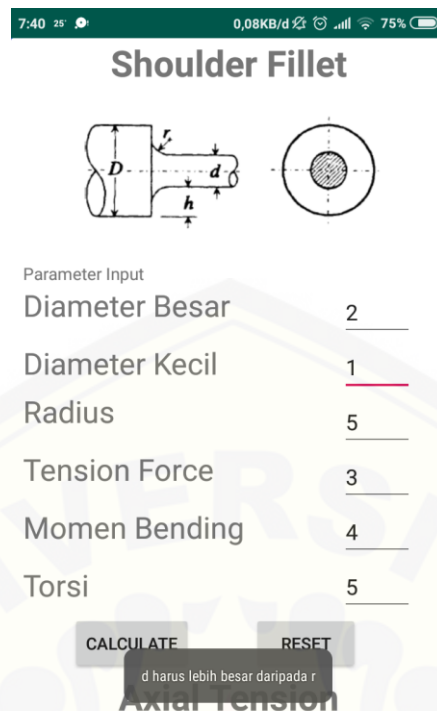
7:40 25° 0,08KB/d 75%

Shoulder Fillet

r
D
d
h

Parameter Input

Diameter Besar 2

Diameter Kecil 1

Radius 5

Tension Force 3

Momen Bending 4

Torsi 5

CALCULATE RESET

d harus lebih besar daripada r

Axial Tension